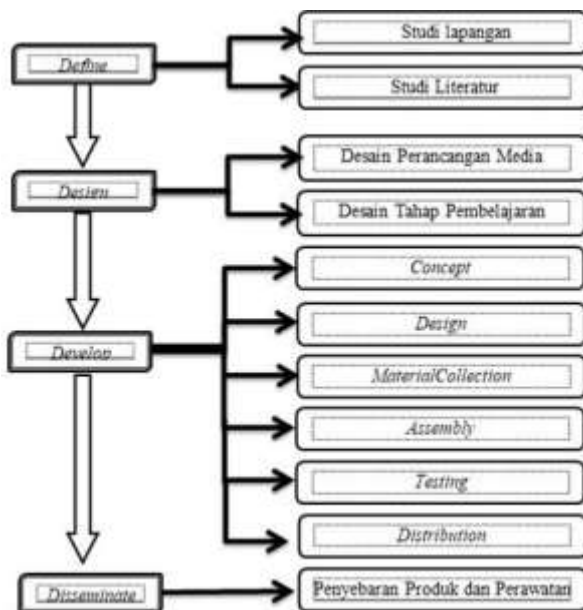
Define

Studi lapangan

Studi Literatur

Design

Desain Perancangan Media

Desain Tahap Pembelajaran

Develop

Concept

Design

MaterialCollection

Assembly

Testing

Distribution

Disseminate

Penyebaran Produk dan Perawatan